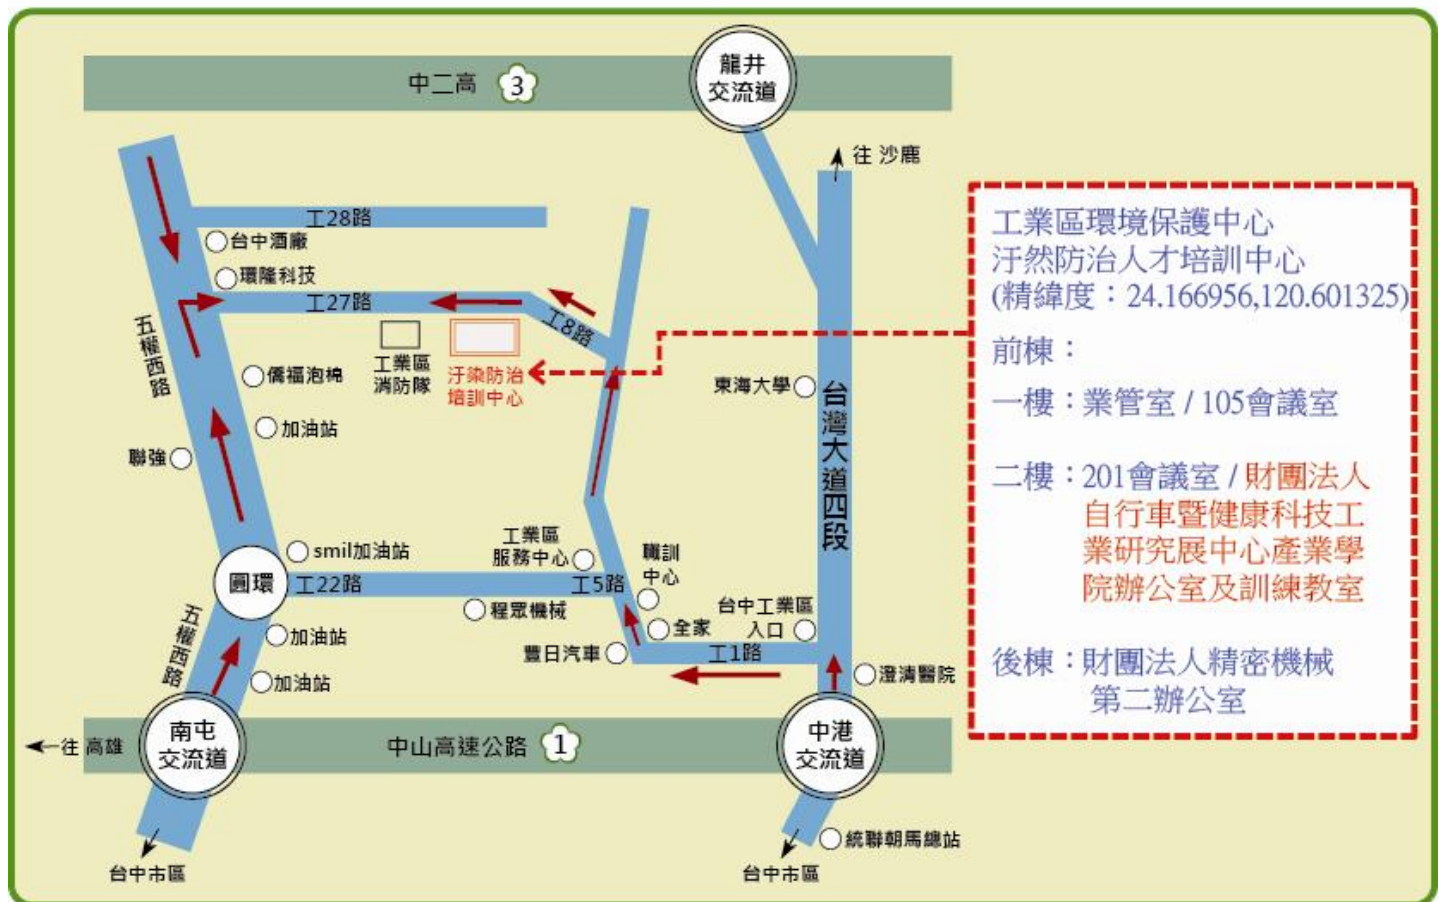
中二高 3

龍井交流道

往 沙鹿

工28路

台中酒廠

環隆科技

工27路

工8路

五權西路

工業區消防隊

汙染防治培訓中心

僑福泡棉

加油站

聯強

東海大學

台灣大道四段

smil加油站

工業區服務中心

職訓中心

圓環

工22路

工5路

程眾機械

台中工業區入口

全家

加油站

豐日汽車

工1路

澄清醫院

五權西路

加油站

南屯交流道

往 高雄

中山高速公路 1

中港交流道

統聯朝馬總站

台中市區

台中市區

工業區環境保護中心
汙然防治人才培訓中心
(精緯度：24.166956,120.601325)

前棟：

一樓：業管室 / 105會議室

二樓：201會議室 / 財團法人自行車暨健康科技工業研究展中心產業學院辦公室及訓練教室

後棟：財團法人精密機械第二辦公室